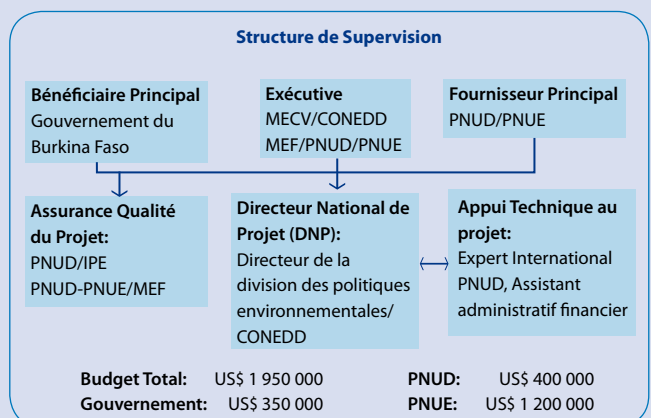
Structure de Supervision

Bénéficiaire Principal
Gouvernement du Burkina Faso

Exécutive
MECV/CONEDD
MEF/PNUD/PNUE

Fournisseur Principal
PNUD/PNUE

Assurance Qualité du Projet:
PNUD/IPE
PNUD-PNUE/MEF

Directeur National de Projet (DNP):
Directeur de la division des politiques environnementales/ CONEDD

Appui Technique au projet:
Expert International PNUD, Assistant administratif financier

Budget Total: US$ 1 950 000
Gouvernement: US$ 350 000
PNUD: US$ 400 000
PNUE: US$ 1 200 000